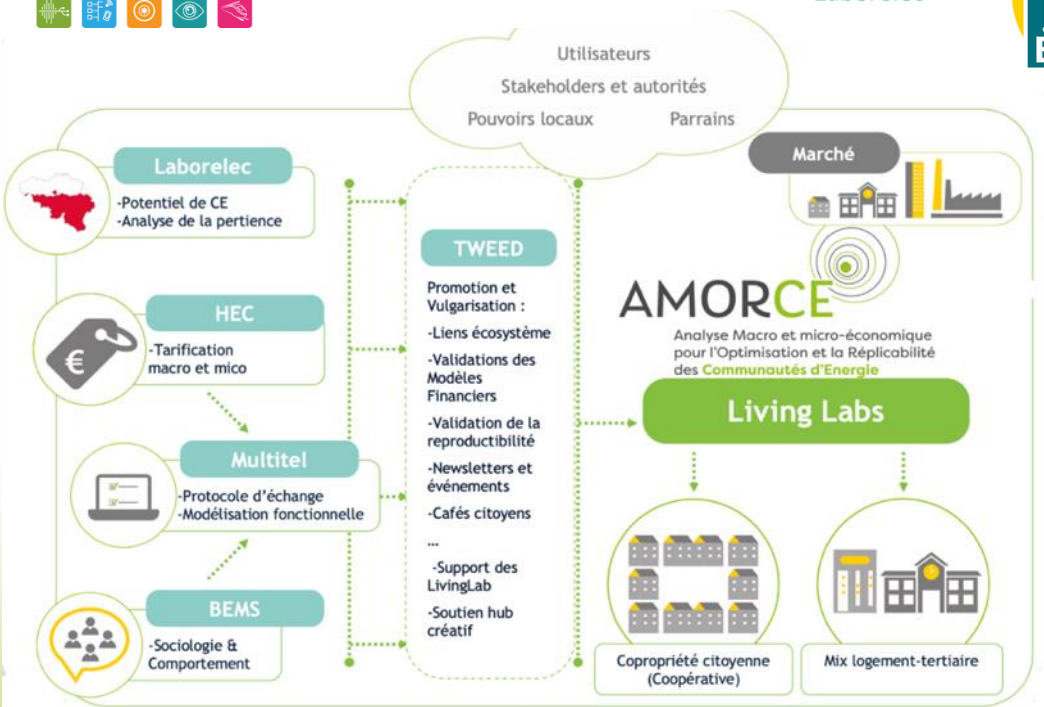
Laborelec

Utilisateurs
Stakeholders et autorités
Pouvoirs locaux
Parrains

Laborelec
-Potentiel de CE
-Analyse de la pertience

HEC
-Tarification macro et mico

Multitel
-Protocole d'échange
-Modélisation fonctionnelle

BEMS
-Sociologie & Comportement

TWEED
Promotion et Vulgarisation :
-Liens écosystème
-Validations des Modèles Financiers
-Validation de la reproductibilité
-Newsletters et événements
-Cafés citoyens
...
-Support des LivingLab
-Soutien hub créatif

Marché

AMORCE
Analyse Macro et micro-économique pour l'Optimisation et la Réplicabilité des Communautés d'Energie

Living Labs

Copropriété citoyenne (Coopérative)

Mix logement-tertiaire